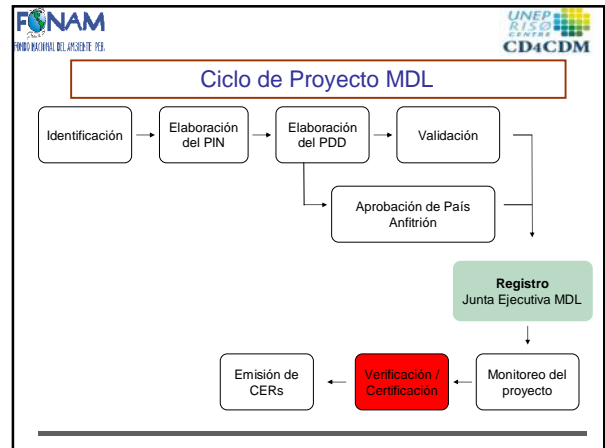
FONAM
FONDO NACIONAL DEL AMBIENTE PERÚ

UNEP RISO CENTRE
CD4CDM

Ciclo de Proyecto MDL

Identificación

Elaboración del PIN

Elaboración del PDD

Validación

Aprobación de País Anfitrión

Registro
Junta Ejecutiva MDL

Monitoreo del proyecto

Verificación / Certificación

Emisión de CERs